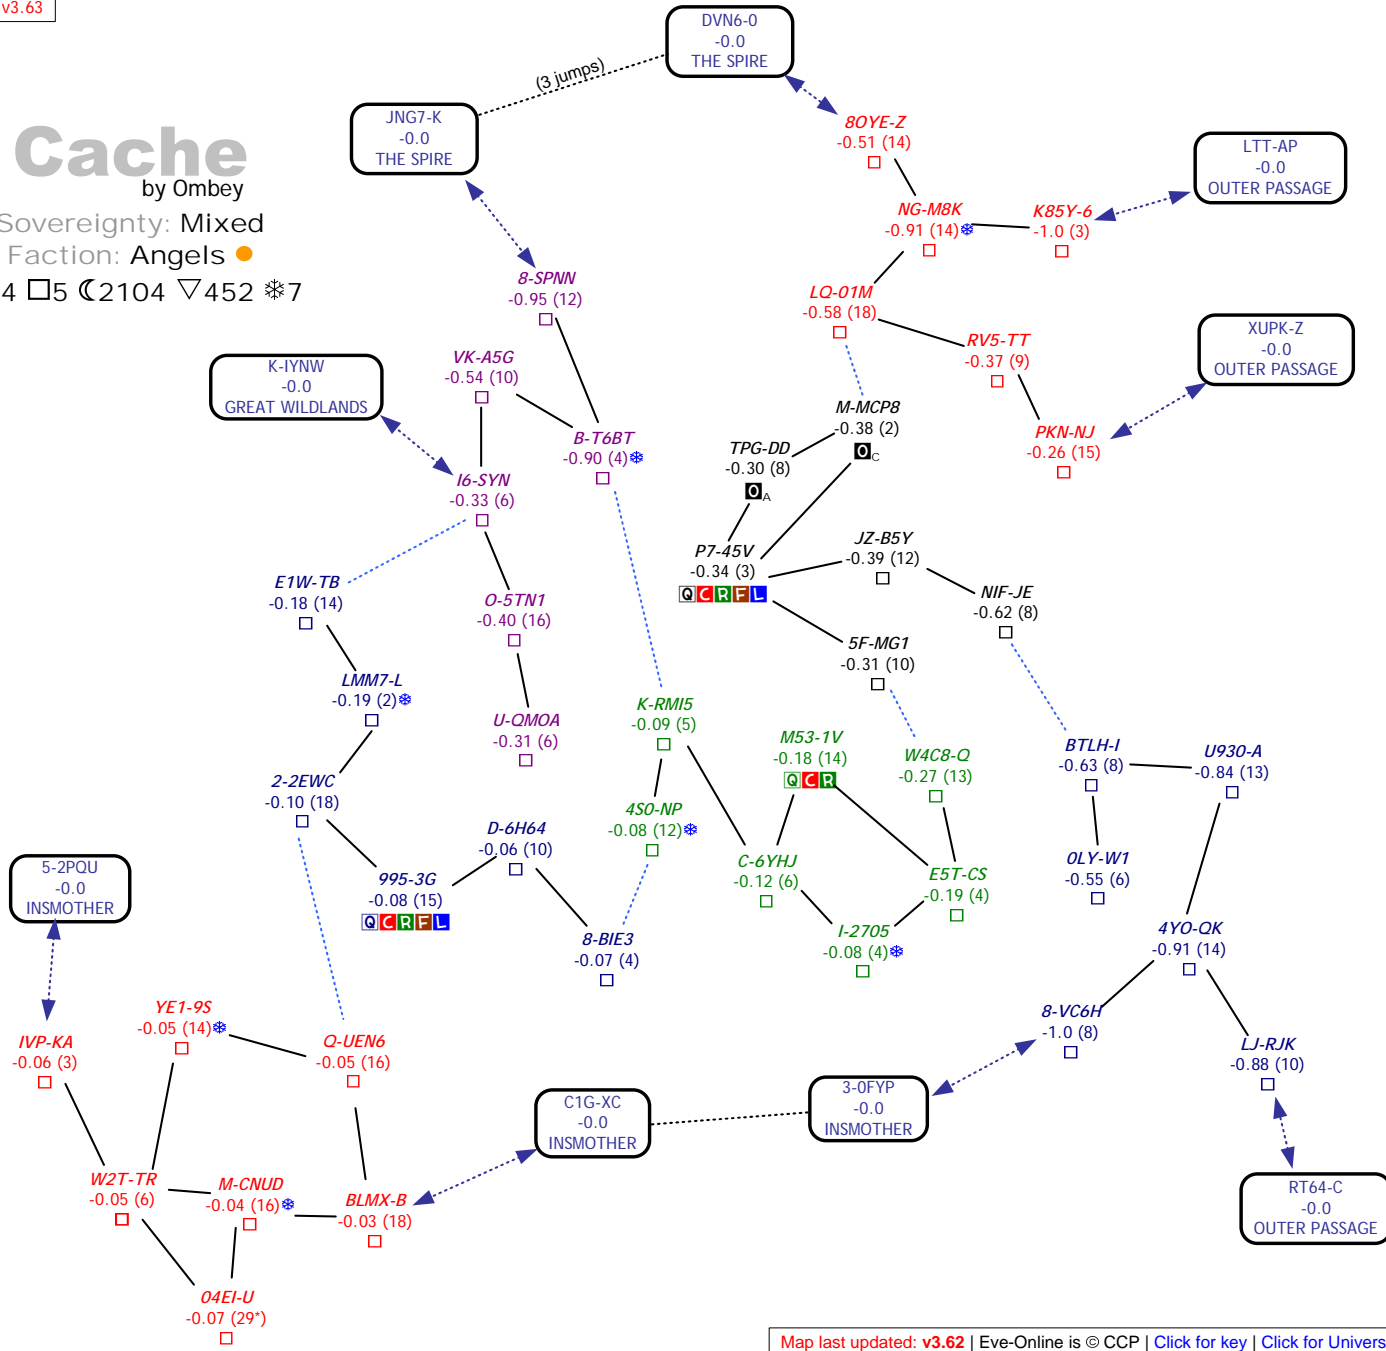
v3.63

Cache
by Ombey
Sovereignty: Mixed
Faction: Angels
4 □5 ☾2104 ▽452 ❄7

DVN6-0
-0.0
THE SPIRE

(3 jumps)

JNG7-K
-0.0
THE SPIRE

8OYE-Z
-0.51 (14)

LTT-AP
-0.0
OUTER PASSAGE

NG-M8K
-0.91 (14)

K85Y-6
-1.0 (3)

8-SPNN
-0.95 (12)

LQ-01M
-0.58 (18)

XUPK-Z
-0.0
OUTER PASSAGE

RV5-TT
-0.37 (9)

VK-A5G
-0.54 (10)

K-IYNW
-0.0
GREAT WILDLANDS

M-MCP8
-0.38 (2)

PKN-NJ
-0.26 (15)

B-T6BT
-0.90 (4)

TPG-DD
-0.30 (8)

I6-SYN
-0.33 (6)

P7-45V
-0.34 (3)

JZ-B5Y
-0.39 (12)

E1W-TB
-0.18 (14)

NIF-JE
-0.62 (8)

O-5TN1
-0.40 (16)

5F-MG1
-0.31 (10)

LMM7-L
-0.19 (2)

K-RMI5
-0.09 (5)

U-QMOA
-0.31 (6)

M53-1V
-0.18 (14)

W4C8-Q
-0.27 (13)

BTLH-I
-0.63 (8)

U930-A
-0.84 (13)

2-2EWC
-0.10 (18)

4S0-NP
-0.08 (12)

D-6H64
-0.06 (10)

C-6YHJ
-0.12 (6)

E5T-CS
-0.19 (4)

OLY-W1
-0.55 (6)

995-3G
-0.08 (15)

5-2PQU
-0.0
INSMOTHER

8-BIE3
-0.07 (4)

I-2705
-0.08 (4)

4YO-QK
-0.91 (14)

YE1-9S
-0.05 (14)

8-VC6H
-1.0 (8)

IVP-KA
-0.06 (3)

Q-UEN6
-0.05 (16)

LJ-RJK
-0.88 (10)

C1G-XC
-0.0
INSMOTHER

3-0FYP
-0.0
INSMOTHER

W2T-TR
-0.05 (6)

M-CNUD
-0.04 (16)

BLMX-B
-0.03 (18)

RT64-C
-0.0
OUTER PASSAGE

04EI-U
-0.07 (29*)

Map last updated: v3.62 | Eve-Online is © CCP | Click for key | Click for Univers